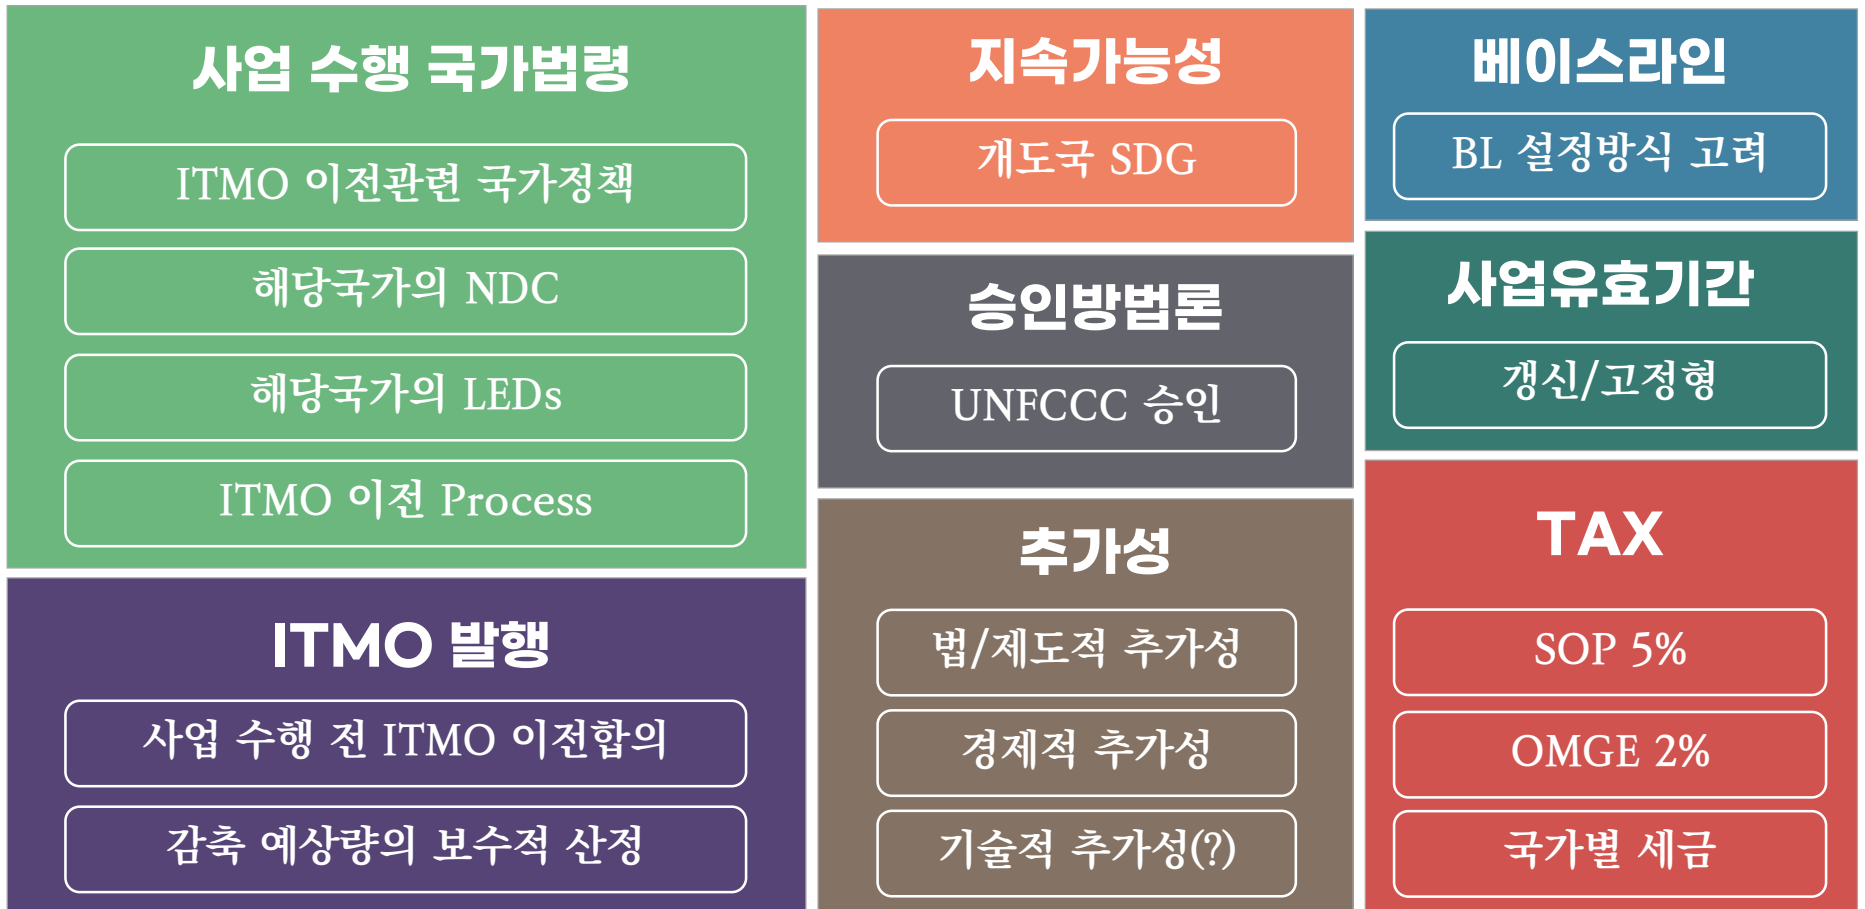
사업 수행 국가법령

ITMO 이전관련 국가정책

해당국가의 NDC

해당국가의 LEDs

ITMO 이전 Process

ITMO 발행

사업 수행 전 ITMO 이전합의

감축 예상량의 보수적 산정

지속가능성

개도국 SDG

승인방법론

UNFCCC 승인

추가성

법/제도적 추가성

경제적 추가성

기술적 추가성(?)

베이스라인

BL 설정방식 고려

사업유효기간

갱신/고정형

TAX

SOP 5%

OMGE 2%

국가별 세금